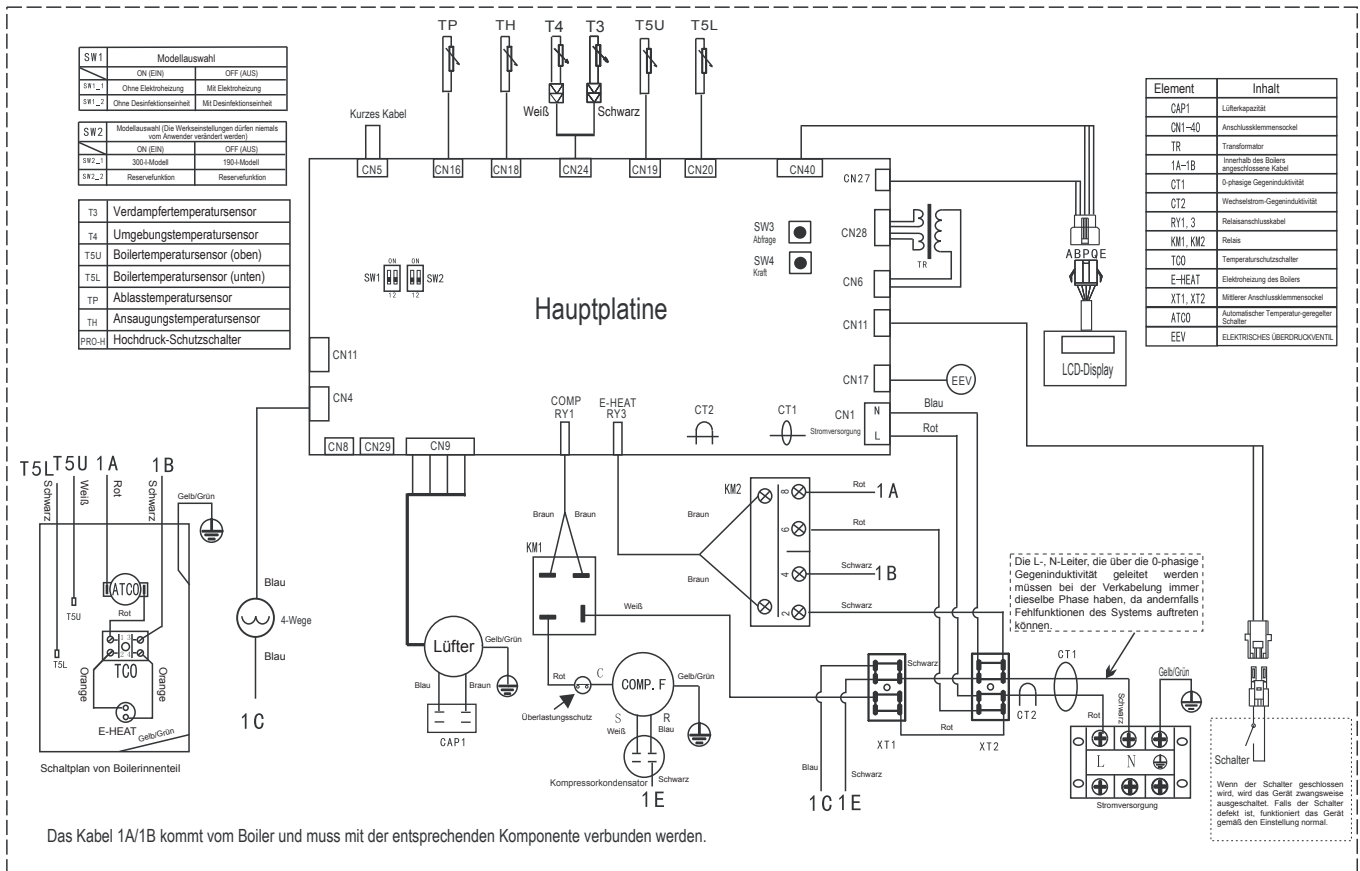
| SW1 | Modellauswahl | |
|---|---|---|
| | ON (EIN) | OFF (AUS) |
| SW1_1 | Ohne Elektroheizung | Mit Elektroheizung |
| SW1_2 | Ohne Desinfektionseinheit | Mit Desinfektionseinheit |

| SW2 | Modellauswahl (Die Werkseinstellungen dürfen niemals vom Anwender verändert werden) | |
|---|---|---|
| | ON (EIN) | OFF (AUS) |
| SW2_1 | 300-l-Modell | 190-l-Modell |
| SW2_2 | Reservefunktion | Reservefunktion |

| T3 | Verdampfertemperatursensor |
|---|---|
| T4 | Umgebungstemperatursensor |
| T5U | Boilertemperatursensor (oben) |
| T5L | Boilertemperatursensor (unten) |
| TP | Ablasstemperatursensor |
| TH | Ansaugungstemperatursensor |
| PRO-H | Hochdruck-Schutzschalter |

TP TH T4 T3 T5U T5L
Weiß Schwarz
Kurzes Kabel
CN5 CN16 CN18 CN24 CN19 CN20 CN40
CN27
SW3 Abfrage
CN28
SW4 Kraft
TR
CN6
SW1 ON 1 2 ON 1 2 SW2
Hauptplatine
CN11
CN11
CN4
CN17 EEV
COMP RY1 E-HEAT RY3 CT2 CT1
CN1 N L Stromversorgung
Blau Rot
CN8 CN29 CN9
A B P Q E
LCD-Display

| Element | Inhalt |
|---|---|
| CAP1 | Lüfterkapazität |
| CN1–40 | Anschlussklemmensockel |
| TR | Transformator |
| 1A–1B | Innerhalb des Boilers angeschlossene Kabel |
| CT1 | 0-phasige Gegeninduktivität |
| CT2 | Wechselstrom-Gegeninduktivität |
| RY1, 3 | Relaisanschlusskabel |
| KM1, KM2 | Relais |
| TC0 | Temperaturschutzschalter |
| E-HEAT | Elektroheizung des Boilers |
| XT1, XT2 | Mittlerer Anschlussklemmensockel |
| ATC0 | Automatischer Temperatur-geregelter Schalter |
| EEV | ELEKTRISCHES ÜBERDRUCKVENTIL |

T5L T5U 1A 1B
Schwarz Weiß Rot Schwarz Gelb/Grün
ATC0 Rot
T5U
T5L
TC0
Orange Orange
E-HEAT Gelb/Grün
Schaltplan von Boilerinnenteil
Blau 4-Wege Blau
1C
Lüfter Gelb/Grün
Blau Braun
CAP1
KM1 Braun Braun
Weiß
Rot C
Überlastungsschutz
COMP. F Gelb/Grün
S Weiß R Blau
Kompressorkondensator Schwarz
1E
KM2 Braun Braun
8 Rot 1A
6 Rot
4 Schwarz 1B
2 Schwarz
Die L-, N-Leiter, die über die 0-phasige Gegeninduktivität geleitet werden müssen bei der Verkabelung immer dieselbe Phase haben, da andernfalls Fehlfunktionen des Systems auftreten können.
Schwarz
XT1 Rot XT2
CT1 CT2
Schwarz Rot Gelb/Grün
L N
Stromversorgung
Blau Schwarz
1C 1E
Schalter
Wenn der Schalter geschlossen wird, wird das Gerät zwangsweise ausgeschaltet. Falls der Schalter defekt ist, funktioniert das Gerät gemäß den Einstellung normal.

Das Kabel 1A/1B kommt vom Boiler und muss mit der entsprechenden Komponente verbunden werden.